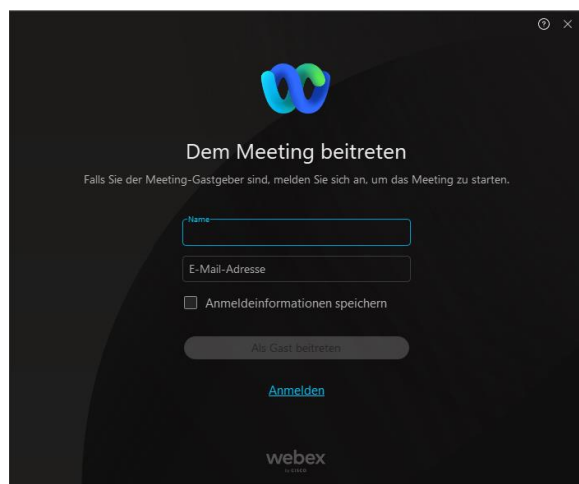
Dem Meeting beitreten

Falls Sie der Meeting-Gastgeber sind, melden Sie sich an, um das Meeting zu starten.

Name

E-Mail-Adresse

Anmeldeinformationen speichern

Als Gast beitreten

Anmelden

webex
by CISCO